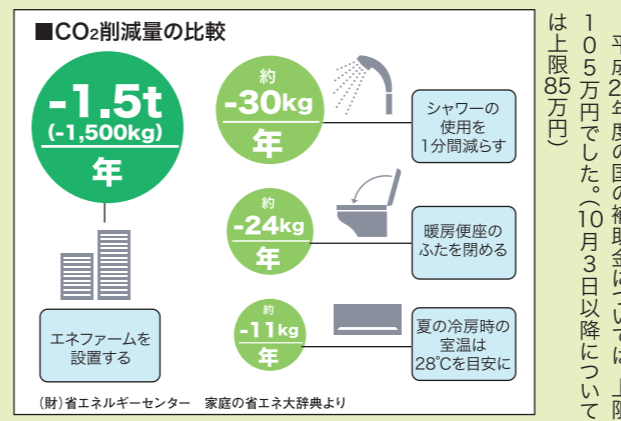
■$CO_2$削減量の比較

-1.5t
(-1,500kg)
年

エネファームを設置する

約
-30kg
年

シャワーの使用を1分間減らす

約
-24kg
年

暖房便座のふたを閉める

約
-11kg
年

夏の冷房時の室温は28℃を目安に

(財)省エネルギーセンター　家庭の省エネ大辞典より

平成2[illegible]年度の国の補助金について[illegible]は上限105万円でした。(10月3日以降については上限85万円)